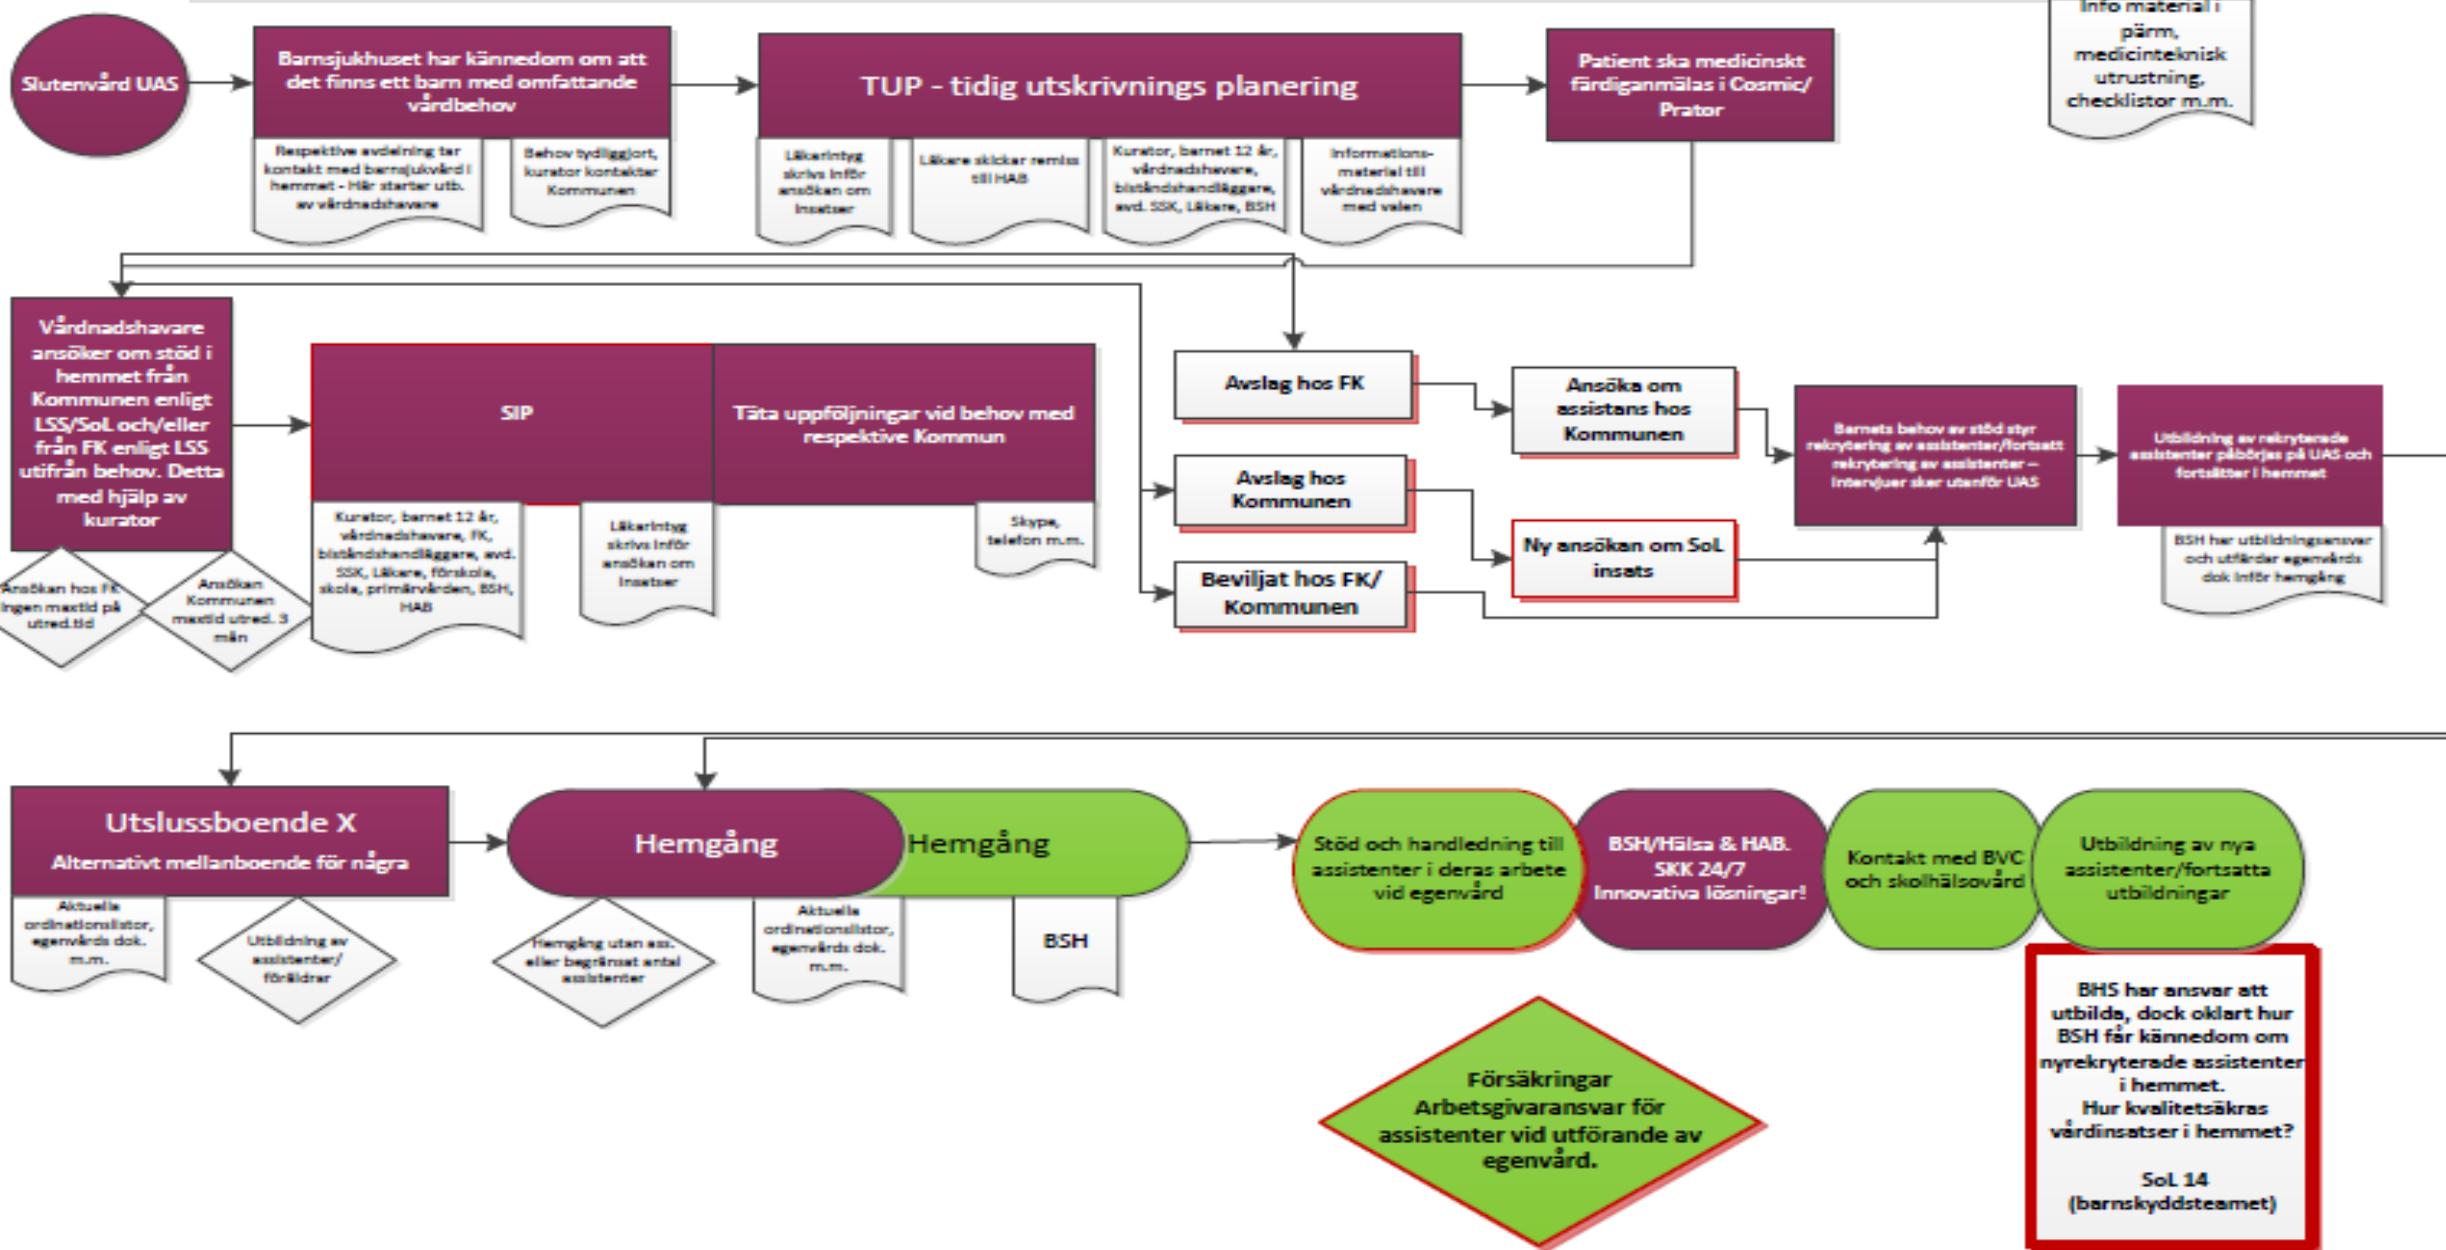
Info material i pärm, medicinteknisk utrustning, checklistor m.m.

Slutenvård UAS

Barnsjukhuset har kännedom om att det finns ett barn med omfattande vårdbehov

Respektive avdelning tar kontakt med barnsjukvård i hemmet - Här starter utb. av vårdnadshavare

Behov tydliggjort, kurator kontakter Kommunen

TUP - tidig utskrivnings planering

Läkarintyg skrivs inför ansökan om insatser

Läkare skickar remiss till HAB

Kurator, barnet 12 år, vårdnadshavare, biståndshandläggare, avd. SSK, Läkare, BSH

Informationsmaterial till vårdnadshavare med valen

Patient ska medicinskt färdiganmälas i Cosmic/ Prator

Vårdnadshavare ansöker om stöd i hemmet från Kommunen enligt LSS/SoL och/eller från FK enligt LSS utifrån behov. Detta med hjälp av kurator

Ansökan hos FK Ingen maxtid på utred.tid

Ansökan Kommunen maxtid utred. 3 mån

SIP

Kurator, barnet 12 år, vårdnadshavare, FK, biståndshandläggare, avd. SSK, Läkare, förskola, skola, primärvården, BSH, HAB

Läkarintyg skrivs inför ansökan om insatser

Täta uppföljningar vid behov med respektive Kommun

Skype, telefon m.m.

Avslag hos FK

Avslag hos Kommunen

Beviljat hos FK/ Kommunen

Ansöka om assistans hos Kommunen

Ny ansökan om SoL insats

Barnets behov av stöd styr rekrytering av assistenter/fortsatt rekrytering av assistenter – Intervjuer sker utanför UAS

Utbildning av rekryterade assistenter påbörjas på UAS och fortsätter i hemmet

BSH har utbildningsansvar och utfärdar egenvårds dok inför hemgång

Utslussboende X
Alternativt mellanboende för några

Aktuella ordinationslistor, egenvårds dok. m.m.

Utbildning av assistenter/ föräldrar

Hemgång

Hemgång

Hemgång utan ass. eller begränsat antal assistenter

Aktuella ordinationslistor, egenvårds dok. m.m.

BSH

Stöd och handledning till assistenter i deras arbete vid egenvård

BSH/Hälsa & HAB. SKK 24/7 Innovativa lösningar!

Kontakt med BVC och skolhälsovård

Utbildning av nya assistenter/fortsatta utbildningar

Försäkringar Arbetsgivaransvar för assistenter vid utförande av egenvård.

BHS har ansvar att utbilda, dock oklart hur BSH får kännedom om nyrekryterade assistenter i hemmet.
Hur kvalitetsäkras vårdinsatser i hemmet?

SoL 14
(barnskyddsteamet)